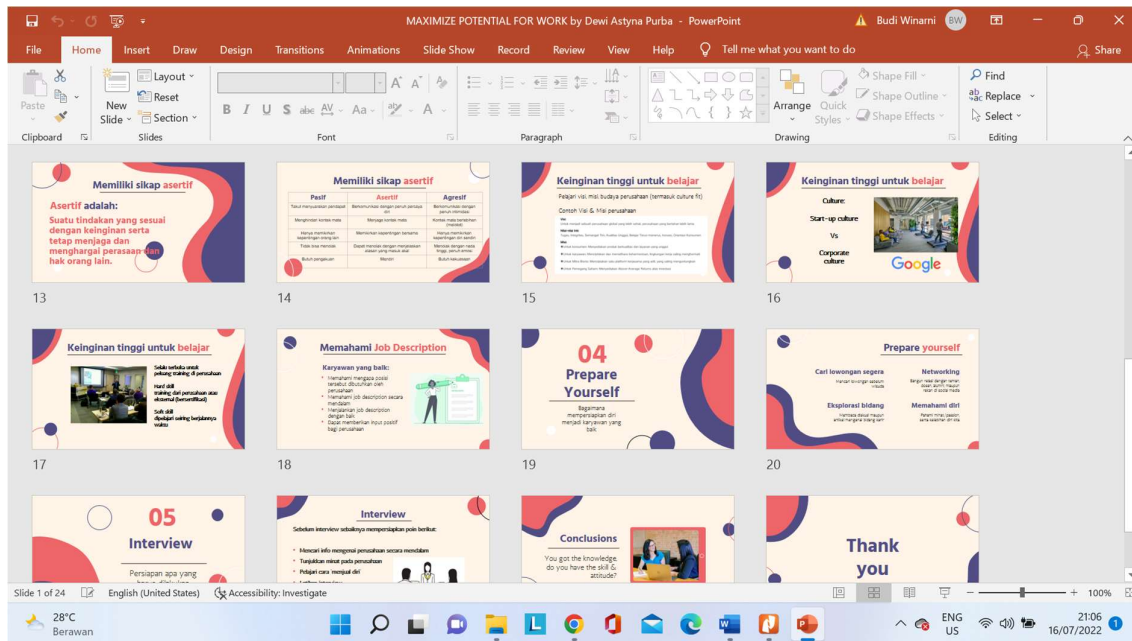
MAXIMIZE POTENTIAL FOR WORK by Dewi Astyna Purba - PowerPoint
Budi Winarni BW

File Home Insert Draw Design Transitions Animations Slide Show Record Review View Help Tell me what you want to do Share

Paste New Slide Layout Reset Section Clipboard Slides Font Paragraph Arrange Quick Styles Shape Fill Shape Outline Shape Effects Drawing Find Replace Select Editing

Memiliki sikap asertif
Asertif adalah:
Suatu tindakan yang sesuai dengan keinginan serta tetap menjaga dan menghargai perasaan dan hak orang lain.
13

Memiliki sikap asertif
| Pasif | Asertif | Agresif |
|---|---|---|
| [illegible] | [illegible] | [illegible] |
| Menghindari kontak mata | Menjaga kontak mata | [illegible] |
| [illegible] | Memikirkan kepentingan bersama | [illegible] |
| Tidak bisa menolak | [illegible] | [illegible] |
| Butuh pengakuan | Mandiri | Butuh kekuasaan |
14

Keinginan tinggi untuk belajar
Pelajari Visi, misi budaya perusahaan (termasuk culture fit)
Contoh Visi & Misi perusahaan
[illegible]
15

Keinginan tinggi untuk belajar
Culture:
Start-up culture
Vs
Corporate culture
Google
16

Keinginan tinggi untuk belajar
Selalu terbuka untuk pelatihan training di perusahaan
Hard skill
training dari perusahaan atau eksternal (bersertifikasi)
Soft skill
diperlajari seiring berjalannya waktu
17

Memahami Job Description
Karyawan yang baik:
Memahami mengapa posisi tersebut dibutuhkan oleh perusahaan
Memahami job description secara mendalam
Menjalankan job description dengan baik
Dapat memberikan input positif bagi perusahaan
18

04
Prepare Yourself
Bagaimana mempersiapkan diri menjadi karyawan yang baik
19

Prepare yourself
Cari lowongan segera
Networking
Eksplorasi bidang
Memahami diri
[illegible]
20

05
Interview
Persiapan apa yang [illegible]

Interview
Sebelum interview sebaiknya mempersiapkan poin berikut:
Mencari info mengenai perusahaan secara mendalam
Tunjukkan minat pada perusahaan
Pelajari cara menjual diri
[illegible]

Conclusions
You got the knowledge, do you have the skill & attitude?

Thank you

Slide 1 of 24 English (United States) Accessibility: Investigate 100%
28°C Berawan ENG US 21:06 16/07/2022 1